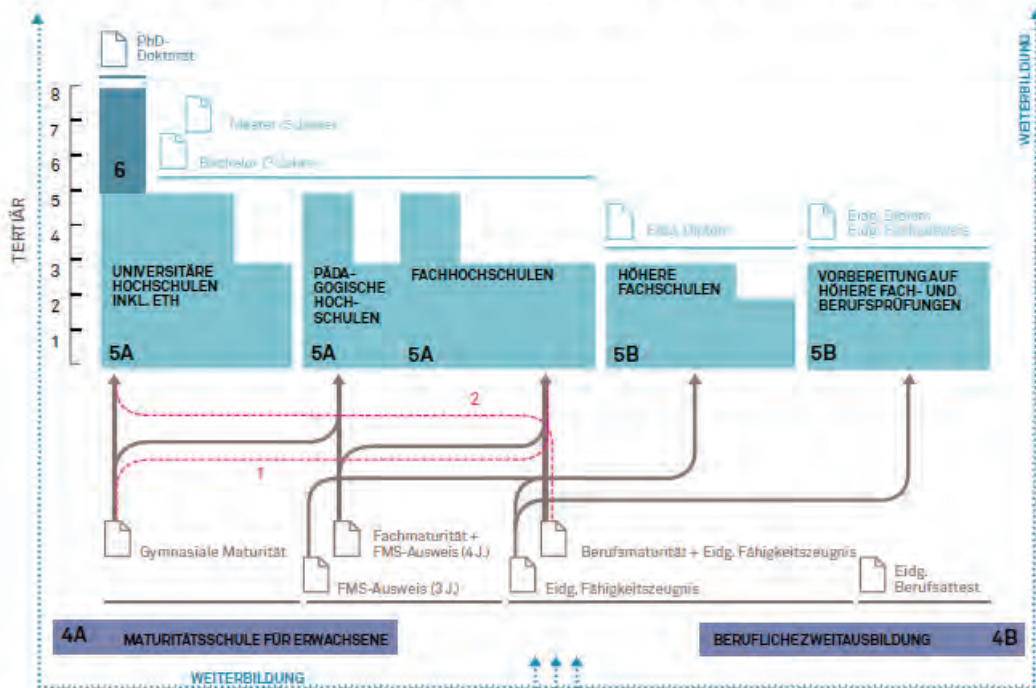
PhD-Doktorat

8
7
6
5
4
3
2
1

TERTIÄR

Master (2 Jahre)

Bachelor (3 Jahre)

6

UNIVERSITÄRE HOCHSCHULEN INKL. ETH

5A

PÄDAGOGISCHE HOCHSCHULEN

5A

FACHHOCHSCHULEN

5A

Eidg. Diplom

HÖHERE FACHSCHULEN

5B

Eidg. Diplom
Eidg. Fachausweis

VORBEREITUNG AUF HÖHERE FACH- UND BERUFSPRÜFUNGEN

5B

WEITERBILDUNG

2

1

Gymnasiale Maturität

Fachmaturität + FMS-Ausweis (4 J.)

Berufsmaturität + Eidg. Fähigkeitszeugnis

FMS-Ausweis (3 J.)

Eidg. Fähigkeitszeugnis

Eidg. Berufsattest

4A MATURITÄTSSCHULE FÜR ERWACHSENE

BERUFLICHE ZWEITAUSBILDUNG 4B

WEITERBILDUNG